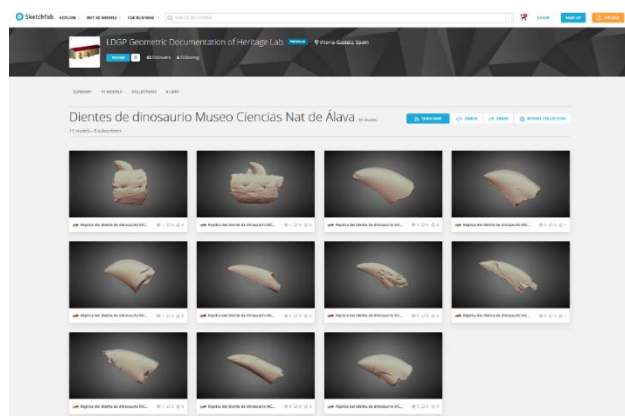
Sketchfab EXPLORE BUY 3D MODELS FOR BUSINESS Search 3D models

LOGIN SIGN UP UPLOAD

LDGP Geometric Documentation of Heritage Lab PREMIUM Vitoria-Gasteiz, Spain

FOLLOW 42 Followers 4 Following

SUMMARY 11 MODELS COLLECTIONS 8 LIKES

Dientes de dinosaurio Museo Ciencias Nat de Álava 11 models

11 models · 0 subscribers

SUBSCRIBE EMBED SHARE REPORT COLLECTION

Réplica del diente de dinosaurio MC...

Réplica del diente de dinosaurio MC...

Réplica del diente de dinosaurio MC...

Réplica del diente de dinosaurio MC...

Réplica del diente de dinosaurio MC...

Réplica del diente de dinosaurio MC...

Réplica del diente de dinosaurio MC...

Réplica del diente de dinosaurio MC...

Réplica del diente de dinosaurio MC...

Réplica del diente de dinosaurio MC...

Réplica del diente de dinosaurio MC...